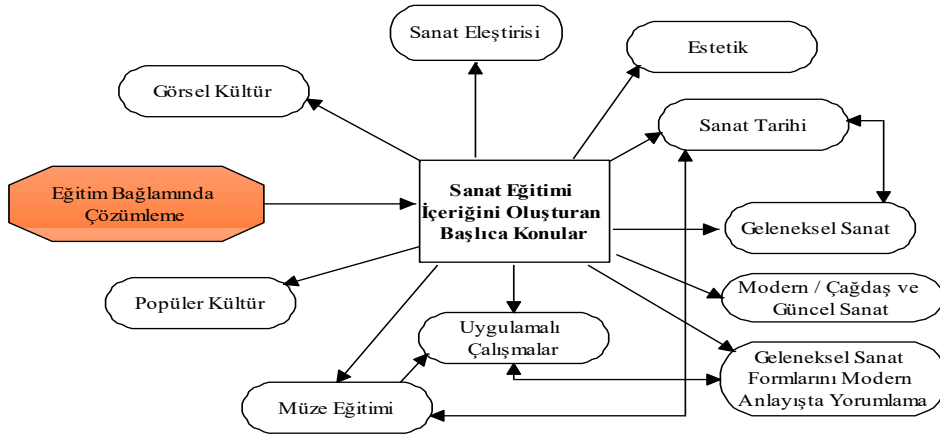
Sanat Eleştirisi

Estetik

Görsel Kültür

Sanat Tarihi

Eğitim Bağlamında Çözümleme

Sanat Eğitimi İçeriğini Oluşturan Başlıca Konular

Geleneksel Sanat

Modern / Çağdaş ve Güncel Sanat

Popüler Kültür

Uygulamalı Çalışmalar

Geleneksel Sanat Formlarını Modern Anlayışta Yorumlama

Müze Eğitimi